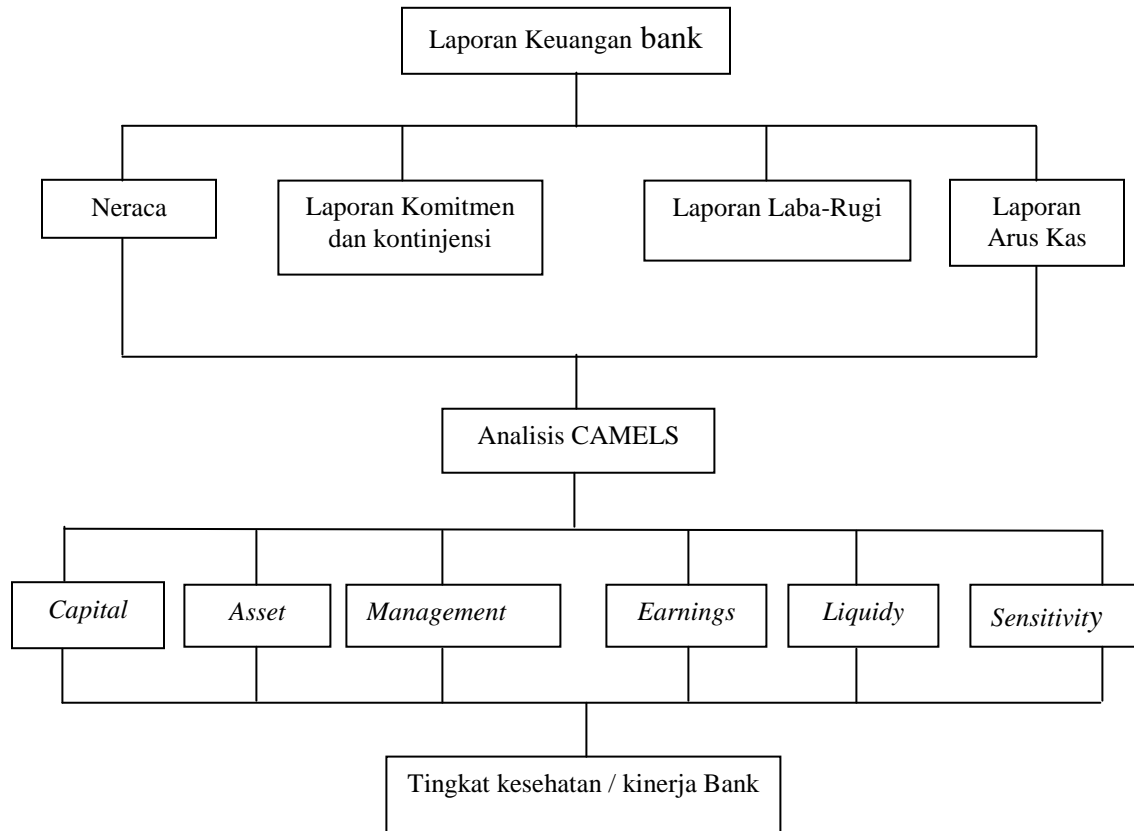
Laporan Keuangan bank

Neraca

Laporan Komitmen dan kontinjensi

Laporan Laba-Rugi

Laporan Arus Kas

Analisis CAMELS

*Capital*

*Asset*

*Management*

*Earnings*

*Liquidy*

*Sensitivity*

Tingkat kesehatan / kinerja Bank